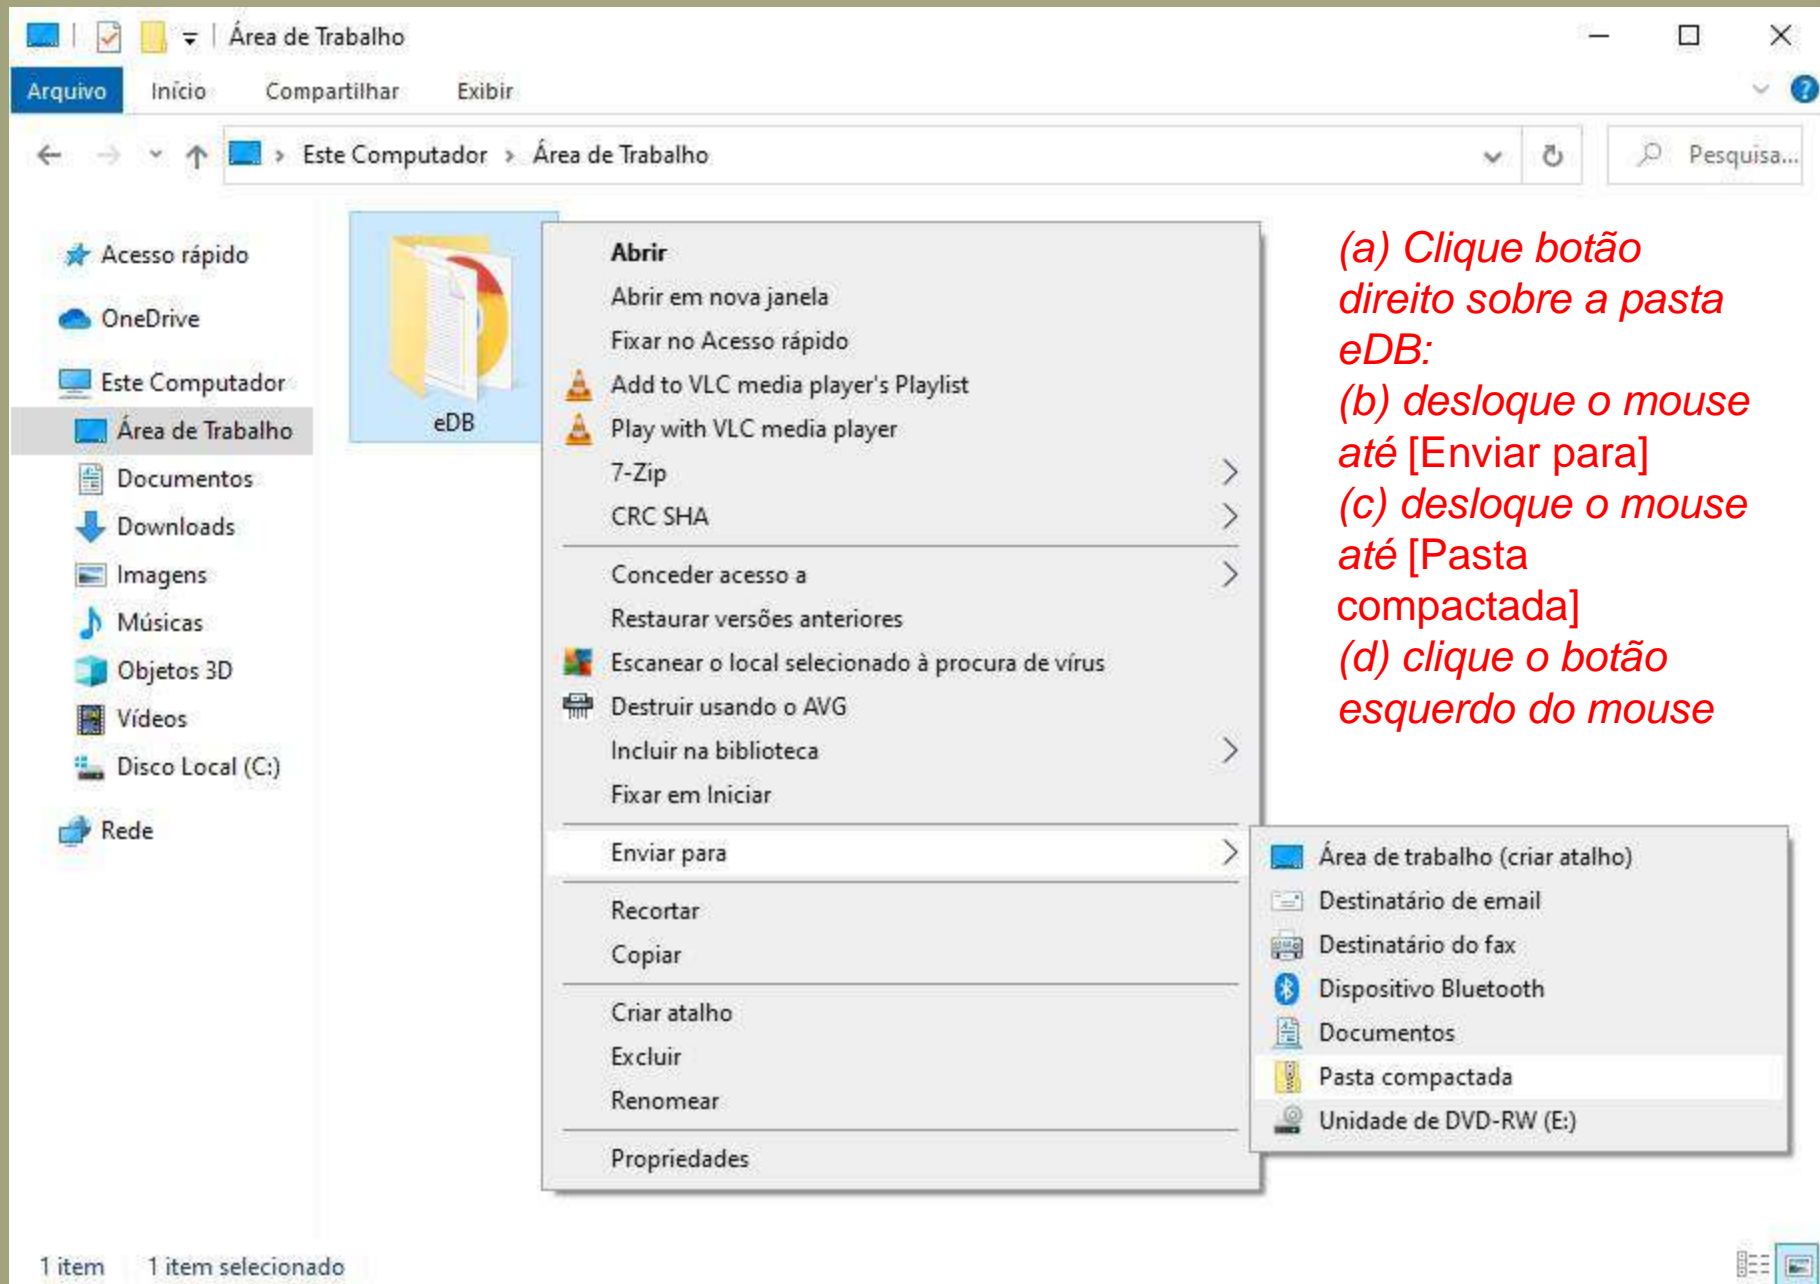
Área de Trabalho

Arquivo Início Compartilhar Exibir

Este Computador > Área de Trabalho

Pesquisa...

Acesso rápido
OneDrive
Este Computador
Área de Trabalho
Documentos
Downloads
Imagens
Músicas
Objetos 3D
Vídeos
Disco Local (C:)
Rede

eDB

Abrir
Abrir em nova janela
Fixar no Acesso rápido
Add to VLC media player's Playlist
Play with VLC media player
7-Zip
CRC SHA
Conceder acesso a
Restaurar versões anteriores
Escanear o local selecionado à procura de vírus
Destruir usando o AVG
Incluir na biblioteca
Fixar em Iniciar
Enviar para
Recortar
Copiar
Criar atalho
Excluir
Renomear
Propriedades

Área de trabalho (criar atalho)
Destinatário de email
Destinatário do fax
Dispositivo Bluetooth
Documentos
Pasta compactada
Unidade de DVD-RW (E:)

(a) Clique botão direito sobre a pasta eDB:
(b) desloque o mouse até [Enviar para]
(c) desloque o mouse até [Pasta compactada]
(d) clique o botão esquerdo do mouse

1 item 1 item selecionado